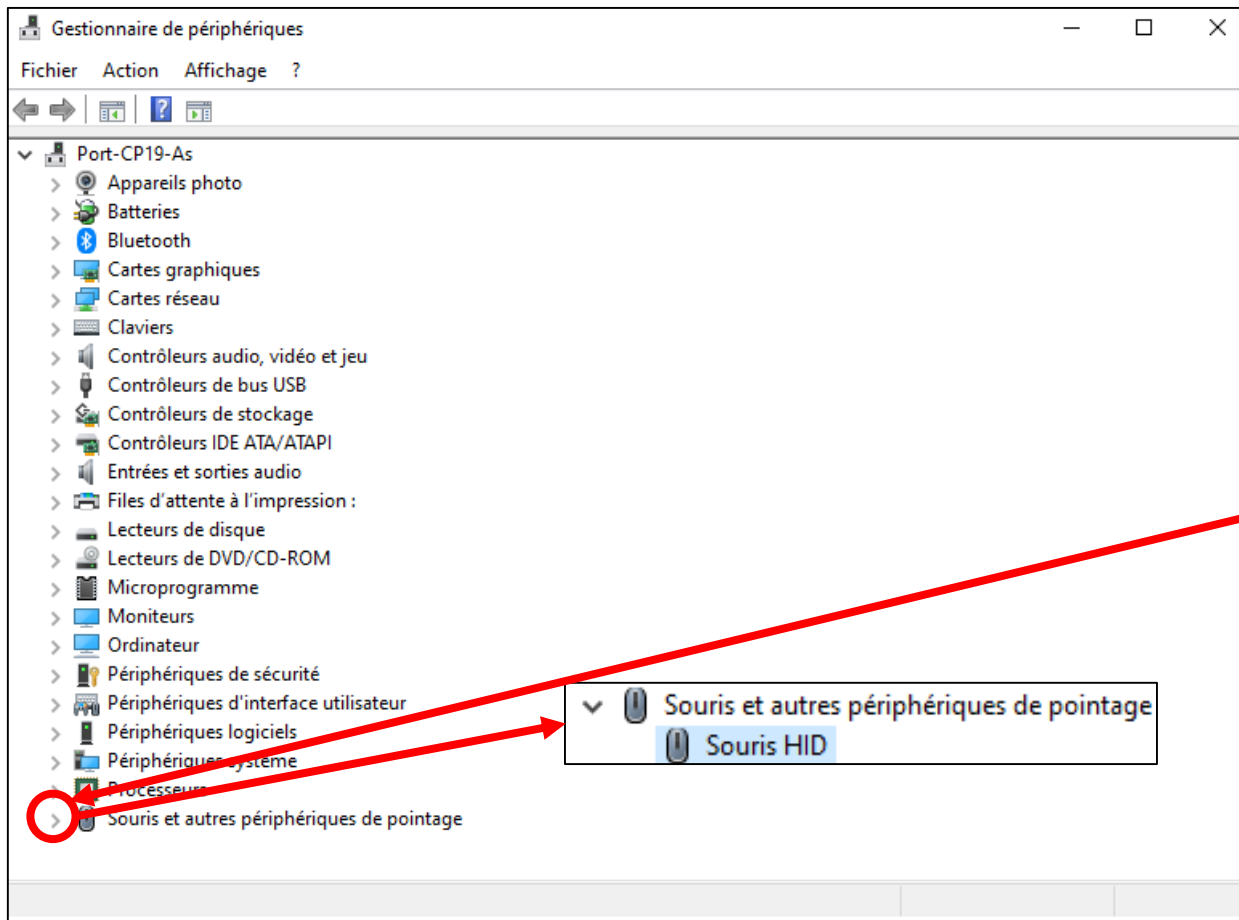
Gestionnaire de périphériques

Fichier Action Affichage ?

Port-CP19-As
Appareils photo
Batteries
Bluetooth
Cartes graphiques
Cartes réseau
Claviers
Contrôleurs audio, vidéo et jeu
Contrôleurs de bus USB
Contrôleurs de stockage
Contrôleurs IDE ATA/ATAPI
Entrées et sorties audio
Files d'attente à l'impression :
Lecteurs de disque
Lecteurs de DVD/CD-ROM
Microprogramme
Moniteurs
Ordinateur
Périphériques de sécurité
Périphériques d'interface utilisateur
Périphériques logiciels
Périphériques système
Processeurs
Souris et autres périphériques de pointage

Souris et autres périphériques de pointage
Souris HID